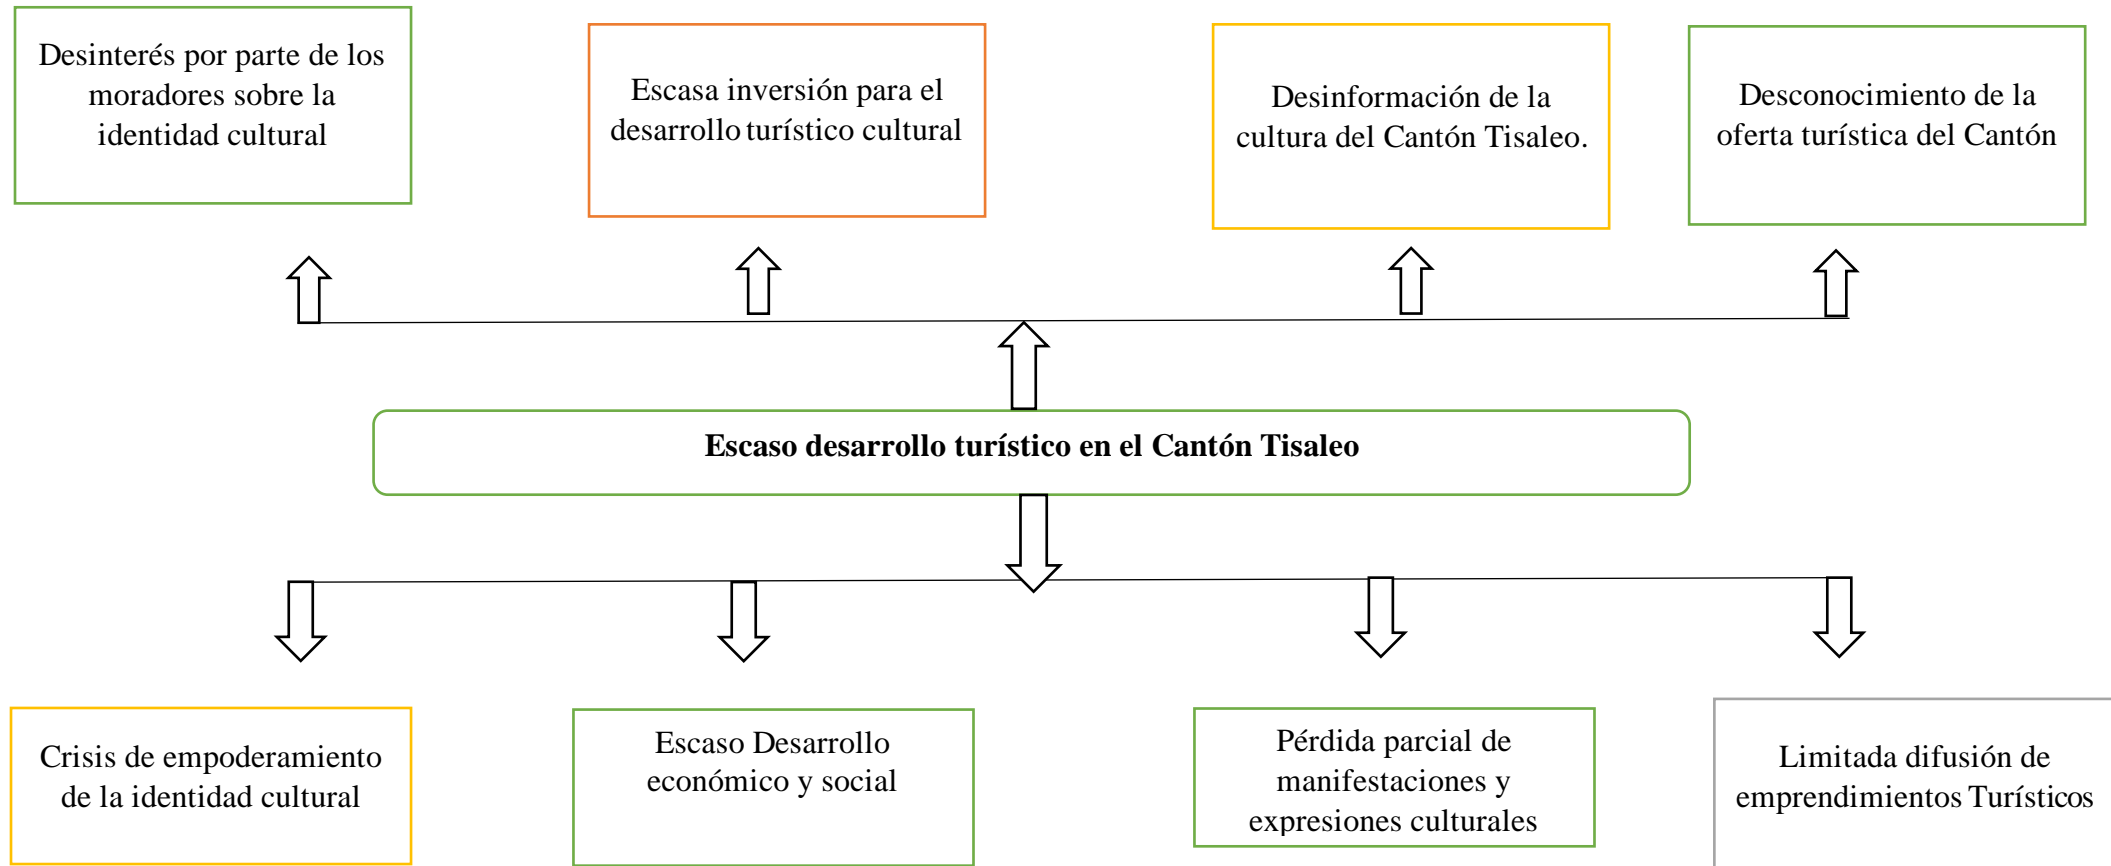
Desinterés por parte de los moradores sobre la identidad cultural

Escasa inversión para el desarrollo turístico cultural

Desinformación de la cultura del Cantón Tisaleo.

Desconocimiento de la oferta turística del Cantón

**Escaso desarrollo turístico en el Cantón Tisaleo**

Crisis de empoderamiento de la identidad cultural

Escaso Desarrollo económico y social

Pérdida parcial de manifestaciones y expresiones culturales

Limitada difusión de emprendimientos Turísticos